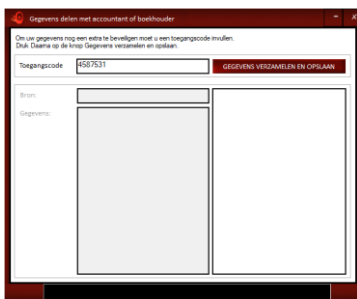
Gegevens delen met accountant of boekhouder

Om uw gegevens nog een extra te beveiligen moet u een toegangscode invullen. Druk Daarna op de knop Gegevens verzamelen en opslaan.

Toegangscode
4587531
GEGEVENS VERZAMELEN EN OPSLAAN

Bron:
Gegevens: